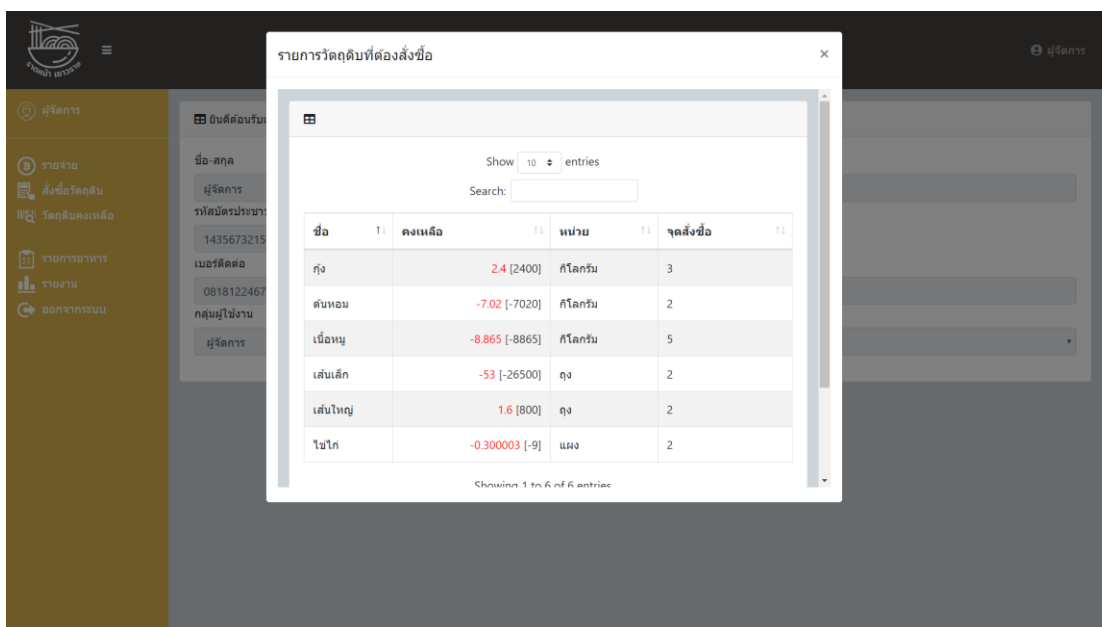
ร้านก๋วยเตี๋ยว

ผู้จัดการ

ผู้จัดการ

รายจ่าย
สั่งซื้อวัตถุดิบ
วัตถุดิบคงเหลือ
รายการอาหาร
รายงาน
ออกจากระบบ

ยินดีต้อนรับ

ชื่อ-สกุล
ผู้จัดการ
รหัสบัตรประชาชน
1435673215
เบอร์ติดต่อ
0818122467
กลุ่มผู้ใช้งาน
ผู้จัดการ

รายการวัตถุดิบที่ต้องสั่งซื้อ ×

Show 10 entries

Search:

| ชื่อ | คงเหลือ | หน่วย | จุดสั่งซื้อ |
|---|---|---|---|
| กุ้ง | 2.4 [2400] | กิโลกรัม | 3 |
| ต้นหอม | -7.02 [-7020] | กิโลกรัม | 2 |
| เนื้อหมู | -8.865 [-8865] | กิโลกรัม | 5 |
| เส้นเล็ก | -53 [-26500] | ถุง | 2 |
| เส้นใหญ่ | 1.6 [800] | ถุง | 2 |
| ไข่ไก่ | -0.300003 [-9] | แผง | 2 |

Showing 1 to 6 of 6 entries